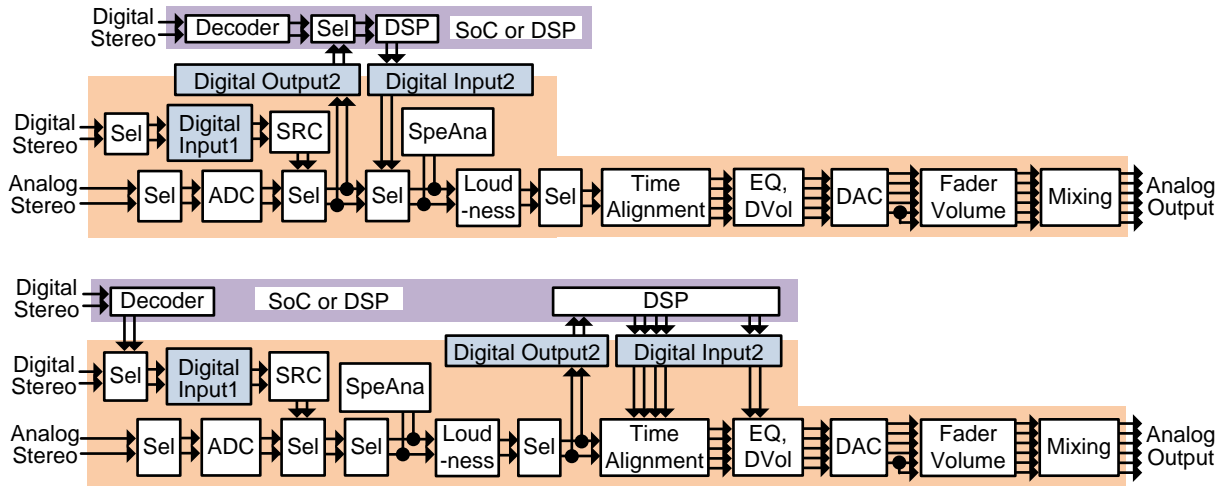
Digital Stereo
Decoder
Sel
DSP
SoC or DSP
Digital Output2
Digital Input2
Digital Stereo
Sel
Digital Input1
SRC
SpeAna
Analog Stereo
Sel
ADC
Sel
Sel
Loudness
Sel
Time Alignment
EQ, DVol
DAC
Fader Volume
Mixing
Analog Output

Digital Stereo
Decoder
SoC or DSP
DSP
Digital Output2
Digital Input2
Digital Stereo
Sel
Digital Input1
SRC
SpeAna
Analog Stereo
Sel
ADC
Sel
Sel
Loudness
Sel
Time Alignment
EQ, DVol
DAC
Fader Volume
Mixing
Analog Output